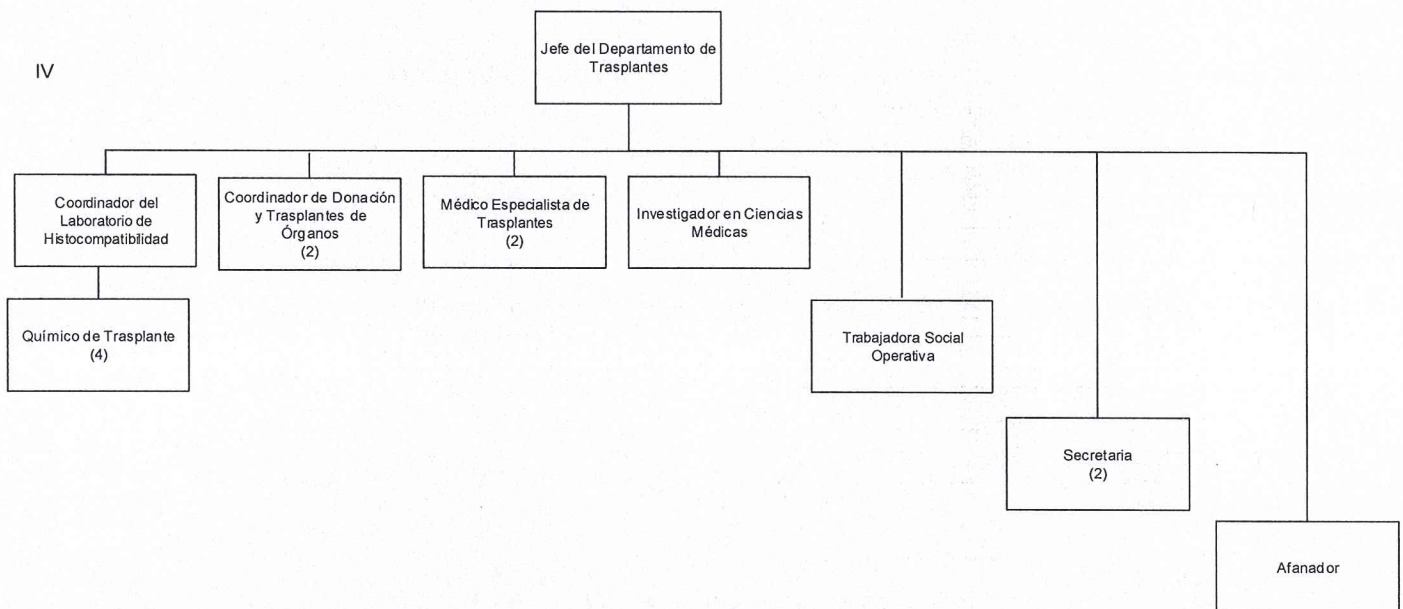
IV

Jefe del Departamento de Trasplantes

Coordinador del Laboratorio de Histocompatibilidad

Coordinador de Donación y Trasplantes de Órganos (2)

Médico Especialista de Trasplantes (2)

Investigador en Ciencias Médicas

Químico de Trasplante (4)

Trabajadora Social Operativa

Secretaria (2)

Afanador